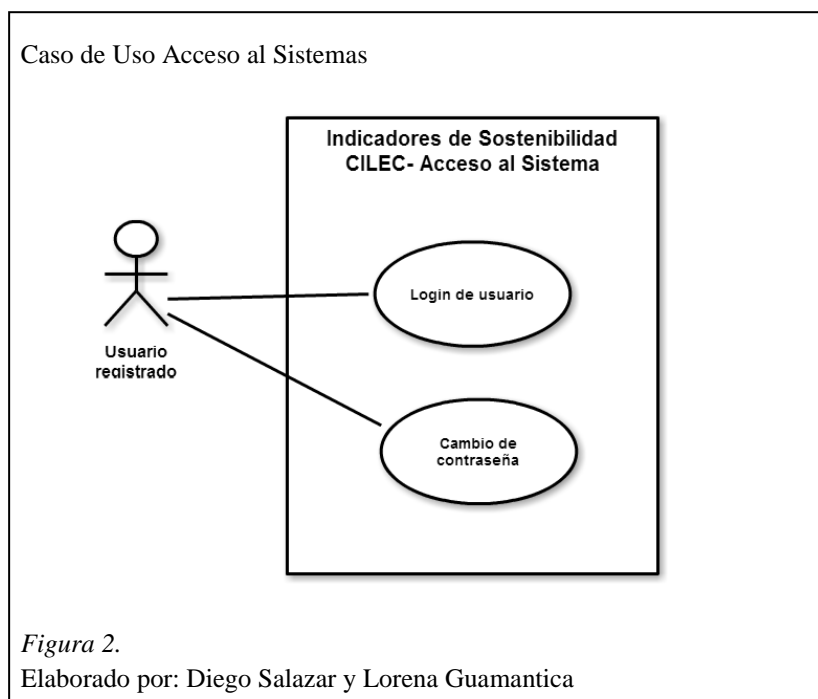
Caso de Uso Acceso al Sistemas

Indicadores de Sostenibilidad CILEC- Acceso al Sistema

Usuario registrado

Login de usuario

Cambio de contraseña

*Figura 2.*
Elaborado por: Diego Salazar y Lorena Guamantica